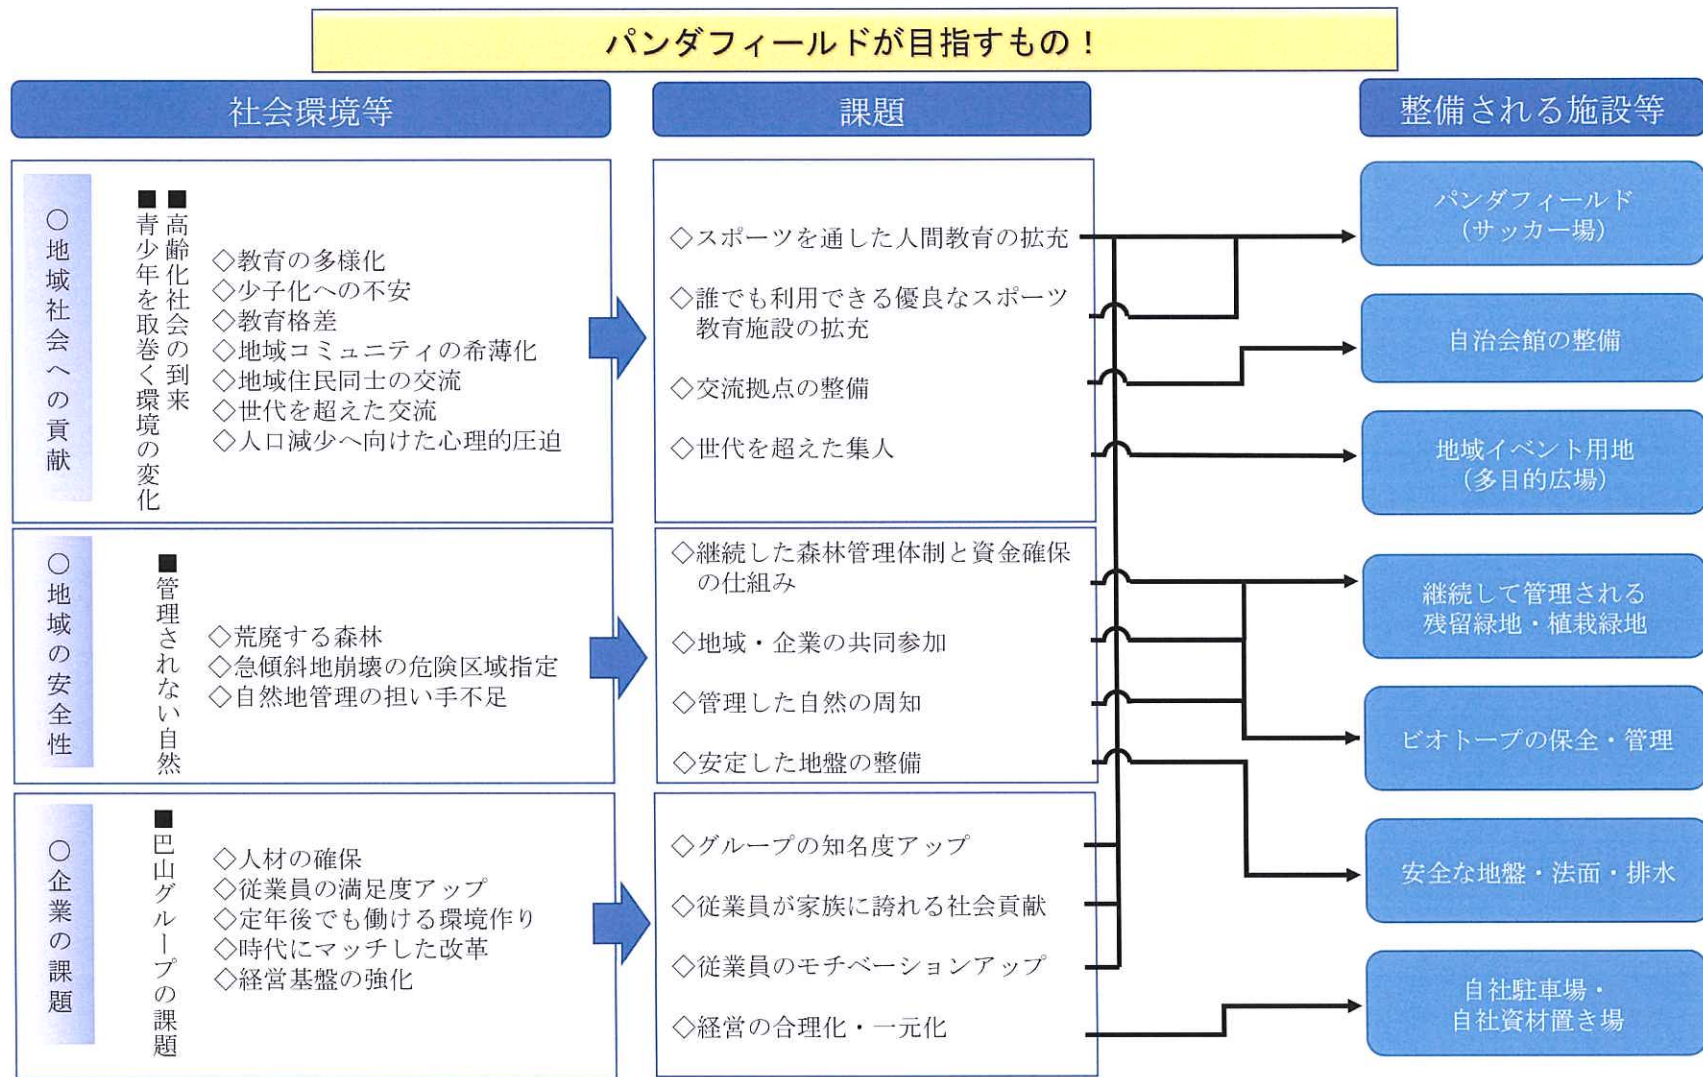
パンダフィールドが目指すもの！

社会環境等

○地域社会への貢献

■高齢化社会の到来
■青少年を取巻く環境の変化

◇教育の多様化
◇少子化への不安
◇教育格差
◇地域コミュニティの希薄化
◇地域住民同士の交流
◇世代を超えた交流
◇人口減少へ向けた心理的圧迫

○地域の安全性

■管理されない自然

◇荒廃する森林
◇急傾斜地崩壊の危険区域指定
◇自然地管理の担い手不足

○企業の課題

■巴山グループの課題

◇人材の確保
◇従業員の満足度アップ
◇定年後でも働ける環境作り
◇時代にマッチした改革
◇経営基盤の強化

課題

◇スポーツを通した人間教育の拡充
◇誰でも利用できる優良なスポーツ教育施設の拡充
◇交流拠点の整備
◇世代を超えた集人

◇継続した森林管理体制と資金確保の仕組み
◇地域・企業の共同参加
◇管理した自然の周知
◇安定した地盤の整備

◇グループの知名度アップ
◇従業員が家族に誇れる社会貢献
◇従業員のモチベーションアップ
◇経営の合理化・一元化

整備される施設等

パンダフィールド（サッカー場）

自治会館の整備

地域イベント用地（多目的広場）

継続して管理される残留緑地・植栽緑地

ビオトープの保全・管理

安全な地盤・法面・排水

自社駐車場・自社資材置き場